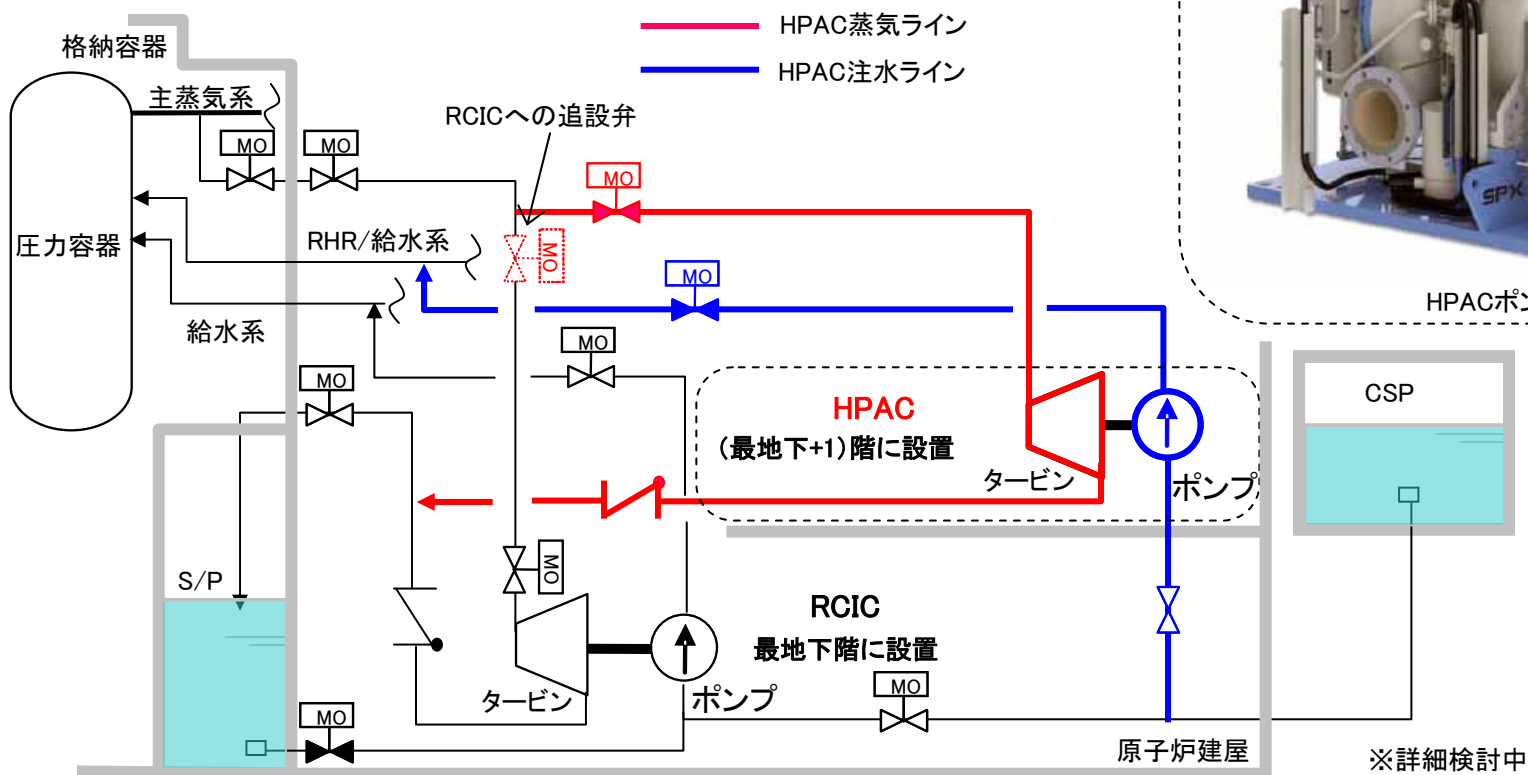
HPAC蒸気ライン

HPAC注水ライン

格納容器

主蒸気系

MO

MO

RCICへの追設弁

MO

圧力容器

RHR/給水系

MO

MO

給水系

MO

MO

HPAC

(最地下+1)階に設置

タービン

ポンプ

CSP

HPACポン

S/P

MO

RCIC

最地下階に設置

タービン

ポンプ

MO

MO

原子炉建屋

※詳細検討中